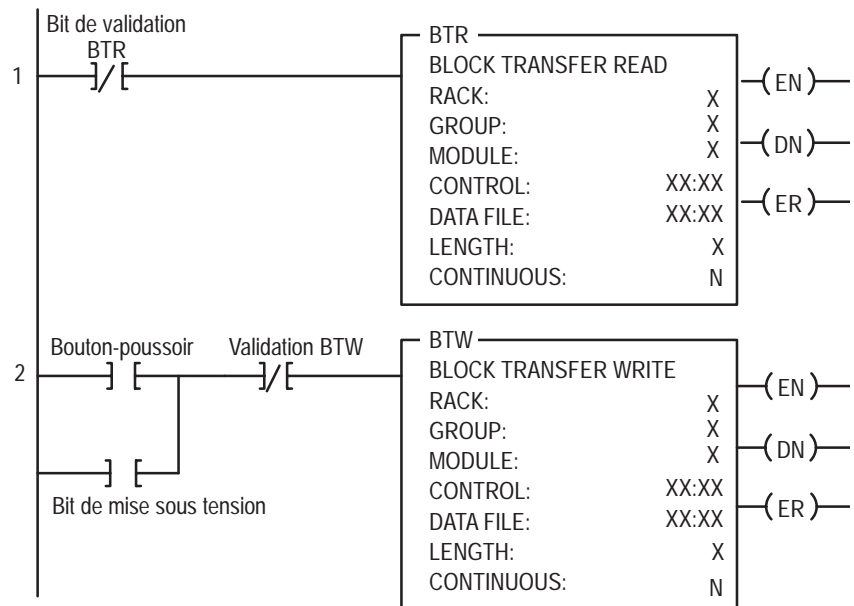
1
Bit de validation BTR
]/[

BTR
BLOCK TRANSFER READ
RACK: X
GROUP: X
MODULE: X
CONTROL: XX:XX
DATA FILE: XX:XX
LENGTH: X
CONTINUOUS: N

(EN)
(DN)
(ER)

2
Bouton-poussoir
] [
Validation BTW
]/[
] [
Bit de mise sous tension

BTW
BLOCK TRANSFER WRITE
RACK: X
GROUP: X
MODULE: X
CONTROL: XX:XX
DATA FILE: XX:XX
LENGTH: X
CONTINUOUS: N

(EN)
(DN)
(ER)